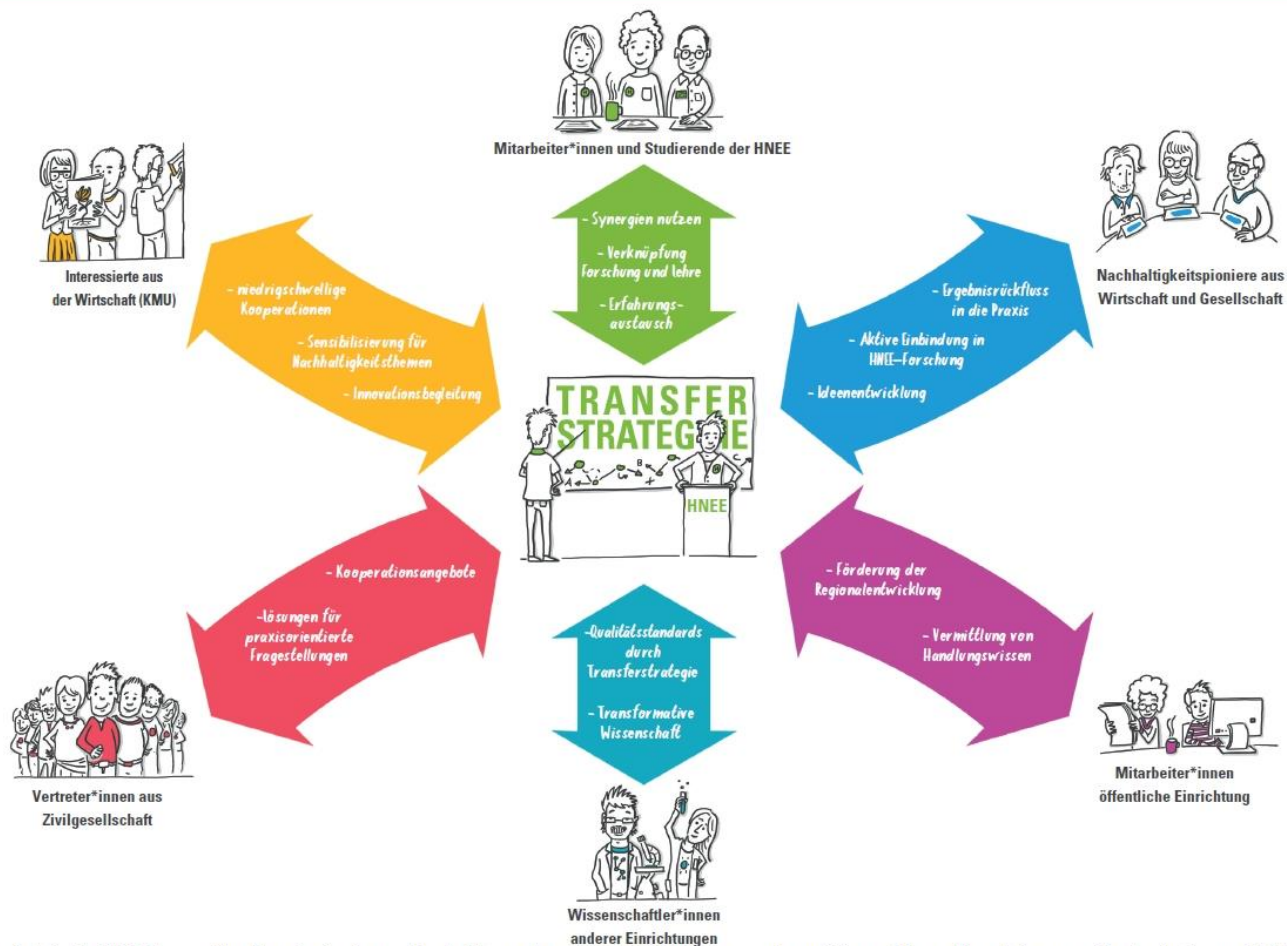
Mitarbeiter*innen und Studierende der HNEE

- Synergien nutzen

- Verknüpfung Forschung und Lehre

- Erfahrungsaustausch

Interessierte aus der Wirtschaft (KMU)

- niedrigschwellige Kooperationen

- Sensibilisierung für Nachhaltigkeitsthemen

- Innovationsbegleitung

Nachhaltigkeitspioniere aus Wirtschaft und Gesellschaft

- Ergebnisrückfluss in die Praxis

- Aktive Einbindung in HNEE-Forschung

- Ideenentwicklung

TRANSFER STRATEGIE

HNEE

- Kooperationsangebote

-Lösungen für praxisorientierte Fragestellungen

Vertreter*innen aus Zivilgesellschaft

- Förderung der Regionalentwicklung

- Vermittlung von Handlungswissen

Mitarbeiter*innen öffentliche Einrichtung

-Qualitätsstandards durch Transferstrategie

- Transformative Wissenschaft

Wissenschaftler*innen anderer Einrichtungen